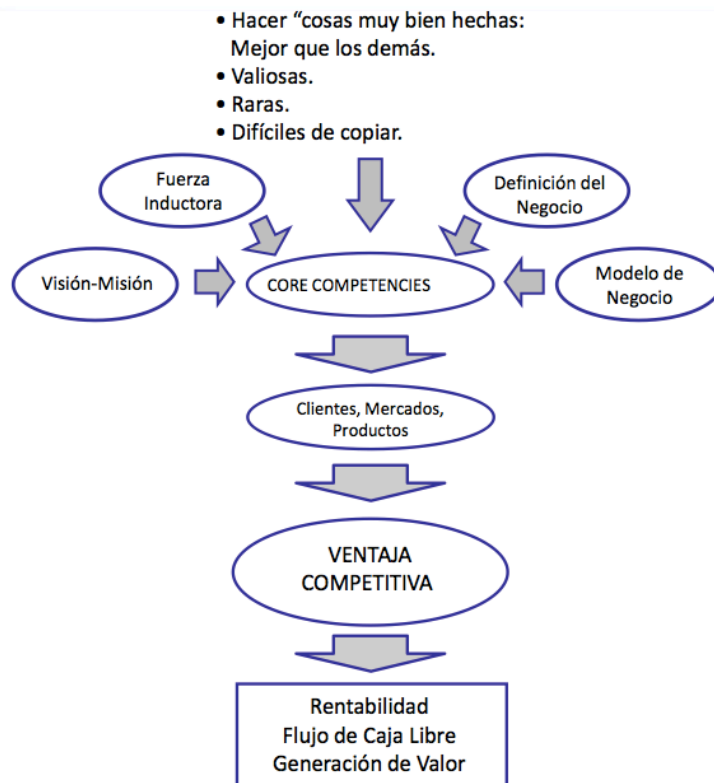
• Hacer “cosas muy bien hechas: Mejor que los demás.
• Valiosas.
• Raras.
• Difíciles de copiar.

Fuerza Inductora

Definición del Negocio

Visión-Misión

CORE COMPETENCIES

Modelo de Negocio

Clientes, Mercados, Productos

VENTAJA COMPETITIVA

Rentabilidad
Flujo de Caja Libre
Generación de Valor